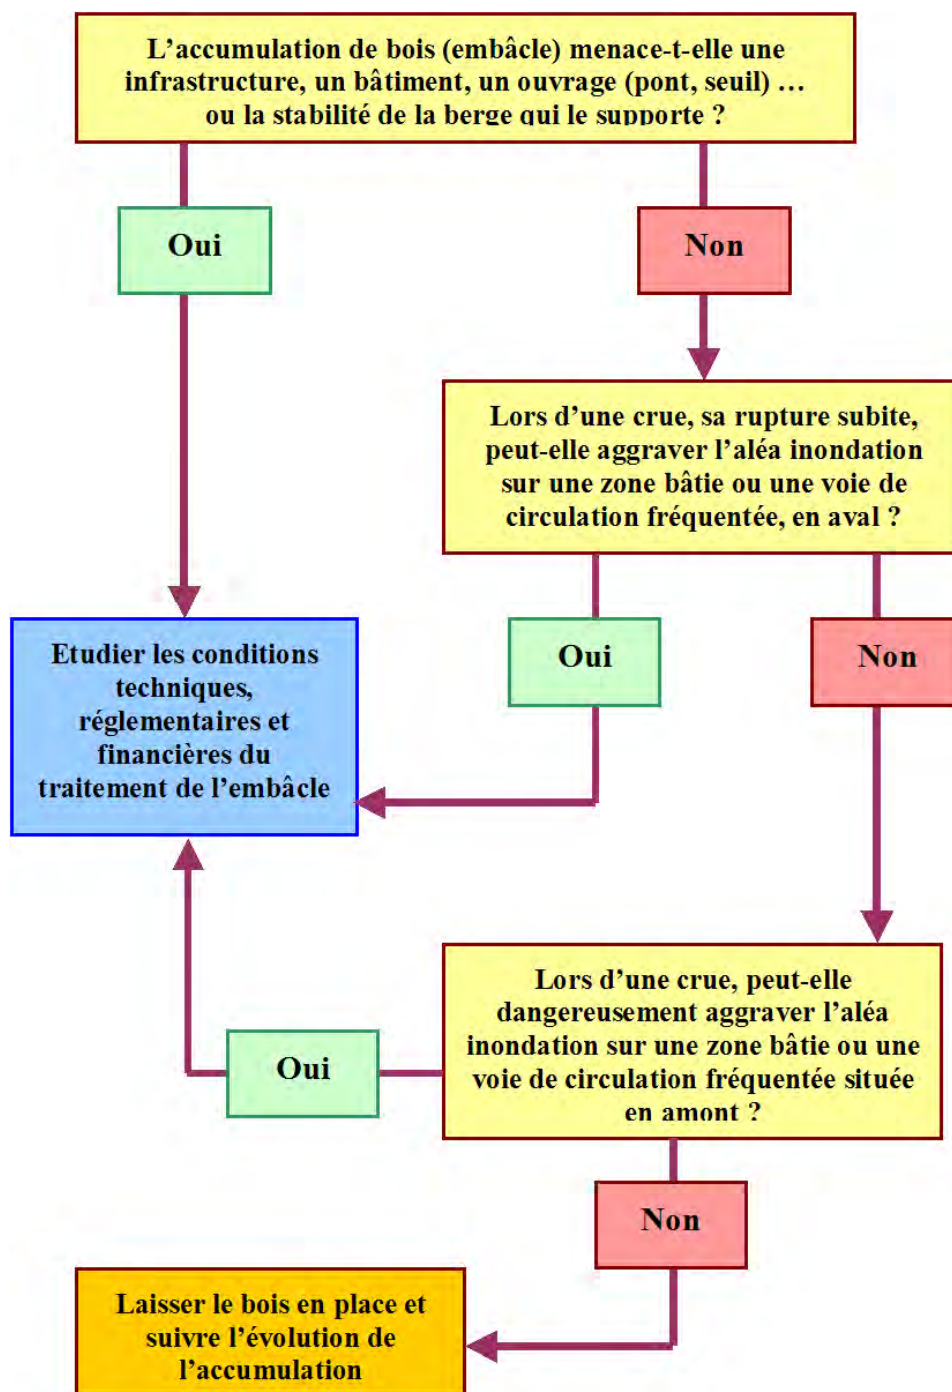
L’accumulation de bois (embâcle) menace-t-elle une infrastructure, un bâtiment, un ouvrage (pont, seuil) … ou la stabilité de la berge qui le supporte ?

Oui

Non

Lors d’une crue, sa rupture subite, peut-elle aggraver l’aléa inondation sur une zone bâtie ou une voie de circulation fréquentée, en aval ?

Etudier les conditions techniques, réglementaires et financières du traitement de l’embâcle

Oui

Non

Lors d’une crue, peut-elle dangereusement aggraver l’aléa inondation sur une zone bâtie ou une voie de circulation fréquentée située en amont ?

Oui

Non

Laisser le bois en place et suivre l’évolution de l’accumulation